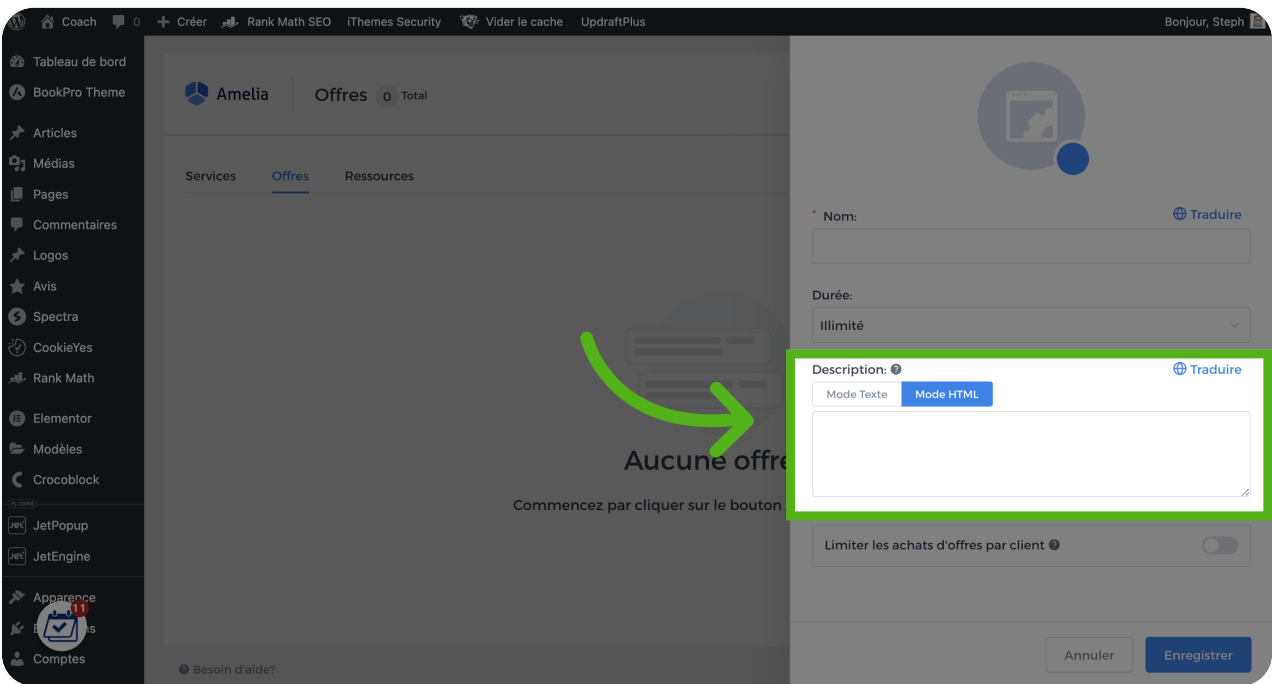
Coach 0 + Créer Rank Math SEO iThemes Security Vider le cache UpdraftPlus Bonjour, Steph

Tableau de bord
BookPro Theme
Articles
Médias
Pages
Commentaires
Logos
Avis
Spectra
CookieYes
Rank Math
Elementor
Modèles
Crocoblock
PLUGINS
JetPopup
JetEngine
Apparence
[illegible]
11
Comptes

Amelia Offres 0 Total

Services Offres Ressources

Aucune offre

Commencez par cliquer sur le bouton

Besoin d'aide?

* Nom: Traduire

Durée:
Illimité

Description: Traduire
Mode Texte Mode HTML

Limiter les achats d'offres par client

Annuler Enregistrer